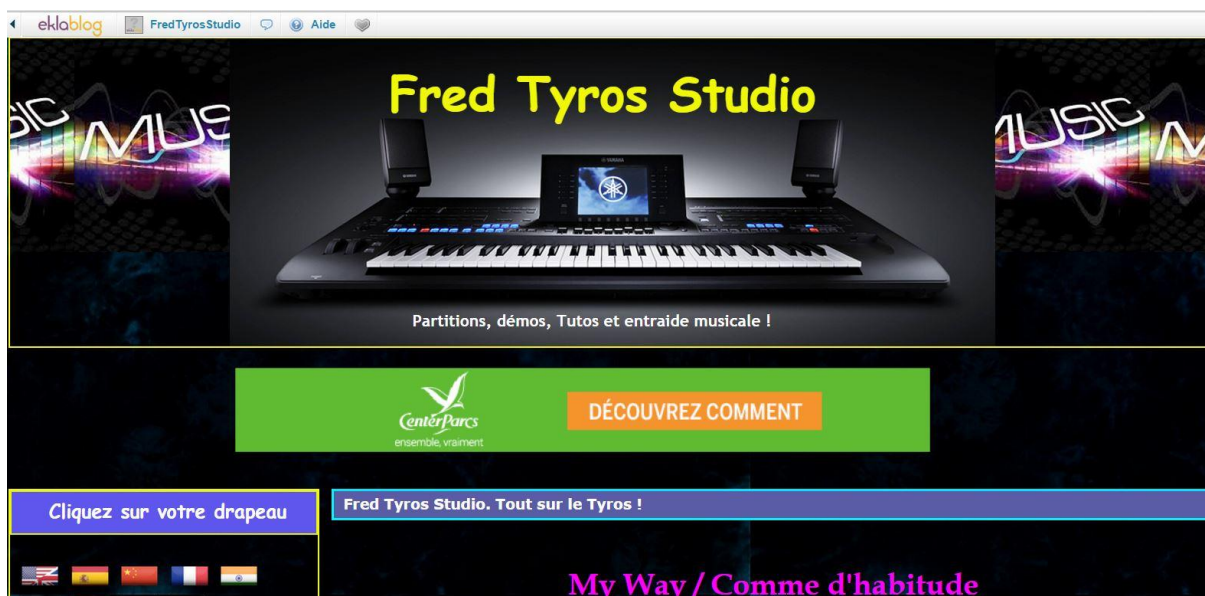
eklablog FredTyrosStudio Aide

Fred Tyros Studio

MUSIC MUSIC

Partitions, démos, Tutos et entraide musicale !

Center Parcs ensemble, vraiment

DÉCOUVREZ COMMENT

Cliquez sur votre drapeau

Fred Tyros Studio. Tout sur le Tyros !

My Way / Comme d'habitude